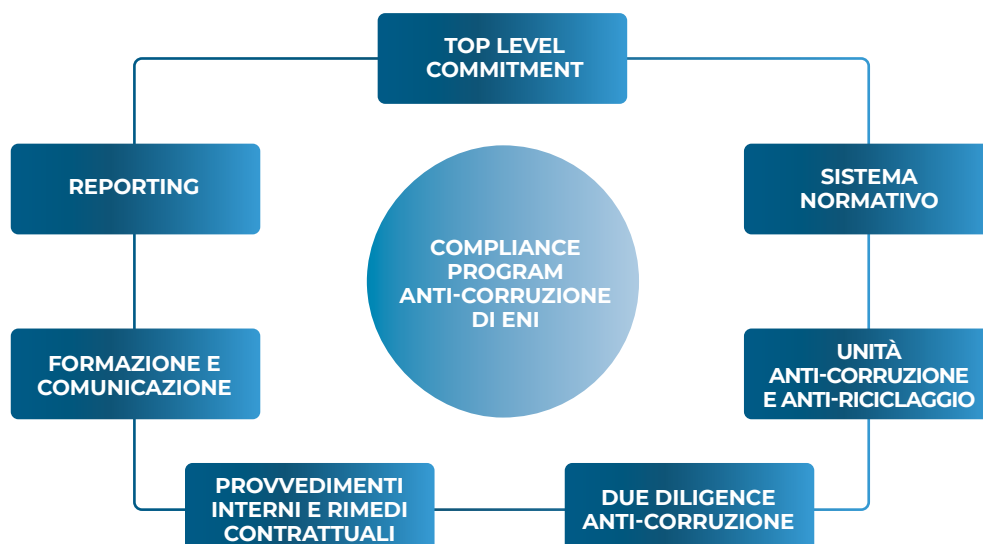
TOP LEVEL COMMITMENT

SISTEMA NORMATIVO

UNITÀ ANTI-CORRUZIONE E ANTI-RICICLAGGIO

DUE DILIGENCE ANTI-CORRUZIONE

PROVVEDIMENTI INTERNI E RIMEDI CONTRATTUALI

FORMAZIONE E COMUNICAZIONE

REPORTING

COMPLIANCE PROGRAM ANTI-CORRUZIONE DI ENI